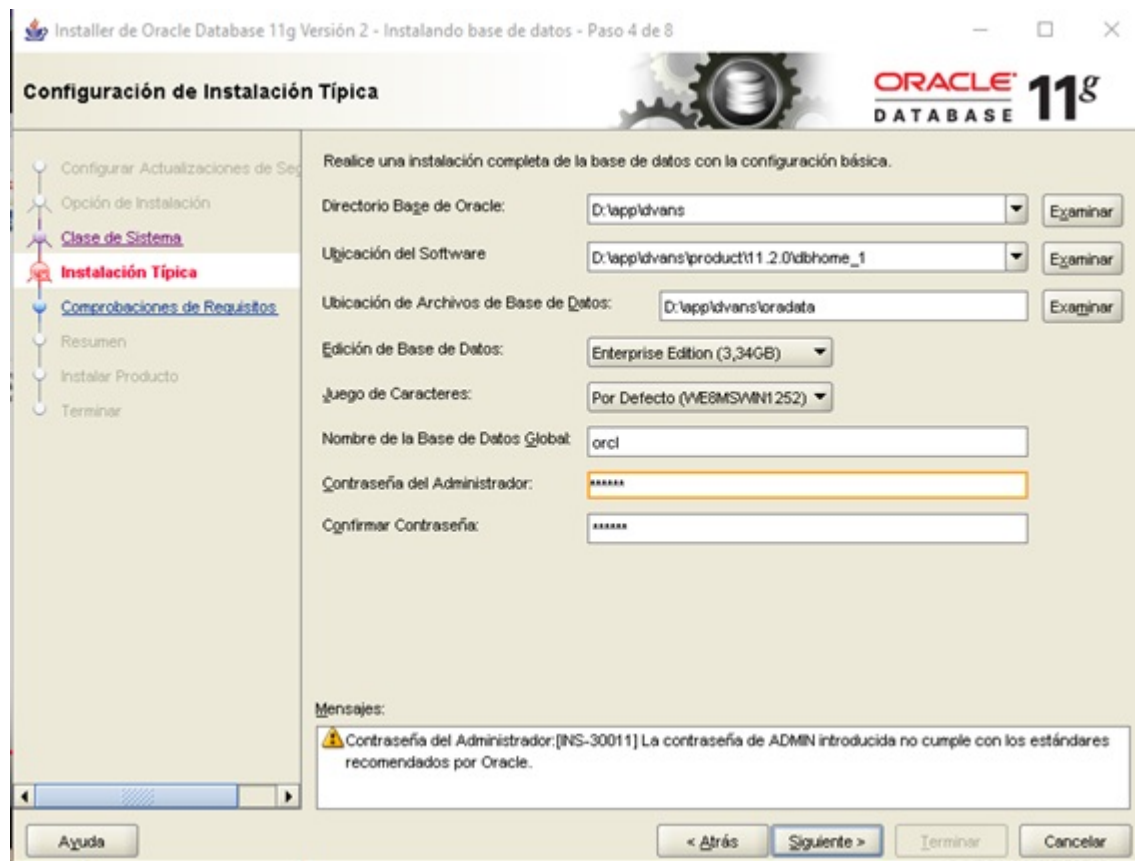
Installer de Oracle Database 11g Versión 2 - Instalando base de datos - Paso 4 de 8

Configuración de Instalación Típica

ORACLE DATABASE 11g

Configurar Actualizaciones de Seg
Opción de Instalación
Clase de Sistema
Instalación Típica
Comprobaciones de Requisitos
Resumen
Instalar Producto
Terminar

Realice una instalación completa de la base de datos con la configuración básica.

Directorio Base de Oracle: D:\app\dvans Examinar

Ubicación del Software D:\app\dvans\product\11.2.0\dbhome_1 Examinar

Ubicación de Archivos de Base de Datos: D:\app\dvans\oradata Examinar

Edición de Base de Datos: Enterprise Edition (3,34GB)

Juego de Caracteres: Por Defecto (WE8MSWIN1252)

Nombre de la Base de Datos Global: orcl

Contraseña del Administrador: ******

Confirmar Contraseña: ******

Mensajes:

Contraseña del Administrador:[INS-30011] La contraseña de ADMIN introducida no cumple con los estándares recomendados por Oracle.

Ayuda < Atrás Siguiente > Terminar Cancelar